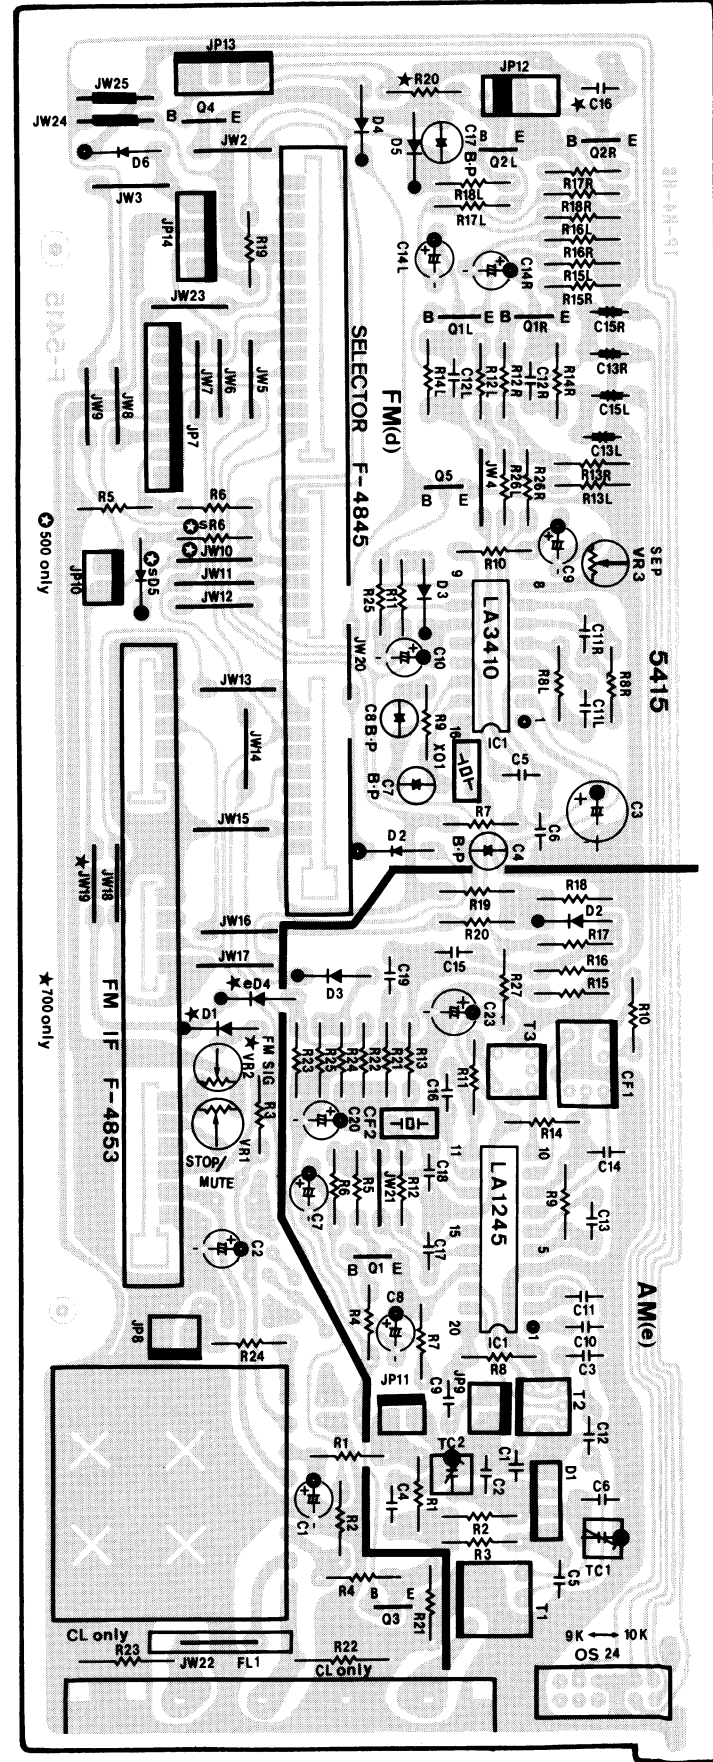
JP13
JW25
JW24
B Q4 E
D6
JW2
JW3
JP14
R19
JW23
JW9
JW8
JW7
JW6
JW5
JP7
R5
R6
✪SR6
✪JW10
JW11
JW12
JP10
✪SD5
✪500 only
JW13
JW14
JW15
★JW19
JW18
JW16
JW17
★eD4
D3
C19
★D1
FM IF F-4853
★700 only
FM SIG
★VR2
R3
VR1
STOP/ MUTE
C2
JP8
R24
CL only
R23
JW22
FL1
R22
CL only
★R20
JP12
★C16
D4
D5
C17 B·P
B E
Q2L
B E
Q2R
R18L
R17L
R17R
R18R
R16
R16R
R15L
R15R
C14L
C14R
SELECTOR F-4845
FM(d)
B Q1L E
B Q1R E
C15R
C13R
C15L
C13L
R14L
C12L
R12L
R12R
C12R
R14R
Q5
B E
JW4
R26L
R26R
R13R
R13L
R10
C9
SEP VR3
9
8
D3
R25
R11
LA3410
C10
C11R
R8L
R8R
C11L
5415
JW 20
C8 B·P
R9
XO1
16
1
C7 B·P
C5
IC1
C3
R7
B·P
C6
C4
D2
R18
R19
D2
R20
R17
C15
R27
R16
R15
R10
C23
T3
CF1
R33
R35
R34
R32
R31
R13
R11
C16
C20
CF2
11
10
R14
C14
LA1245
C7
R6
R5
JW21
R12
C18
R9
C13
15
5
C17
B Q1 E
AM(e)
R4
C8
R7
20
IC1
C11
C10
R8
C3
JP11
C9
JP9
T2
C12
R1
TC2
C1
C2
D1
C1
R2
C4
R1
R2
C6
R3
TC1
C5
R4
B E
Q3
R21
T1
9K ← → 10K
OS 24